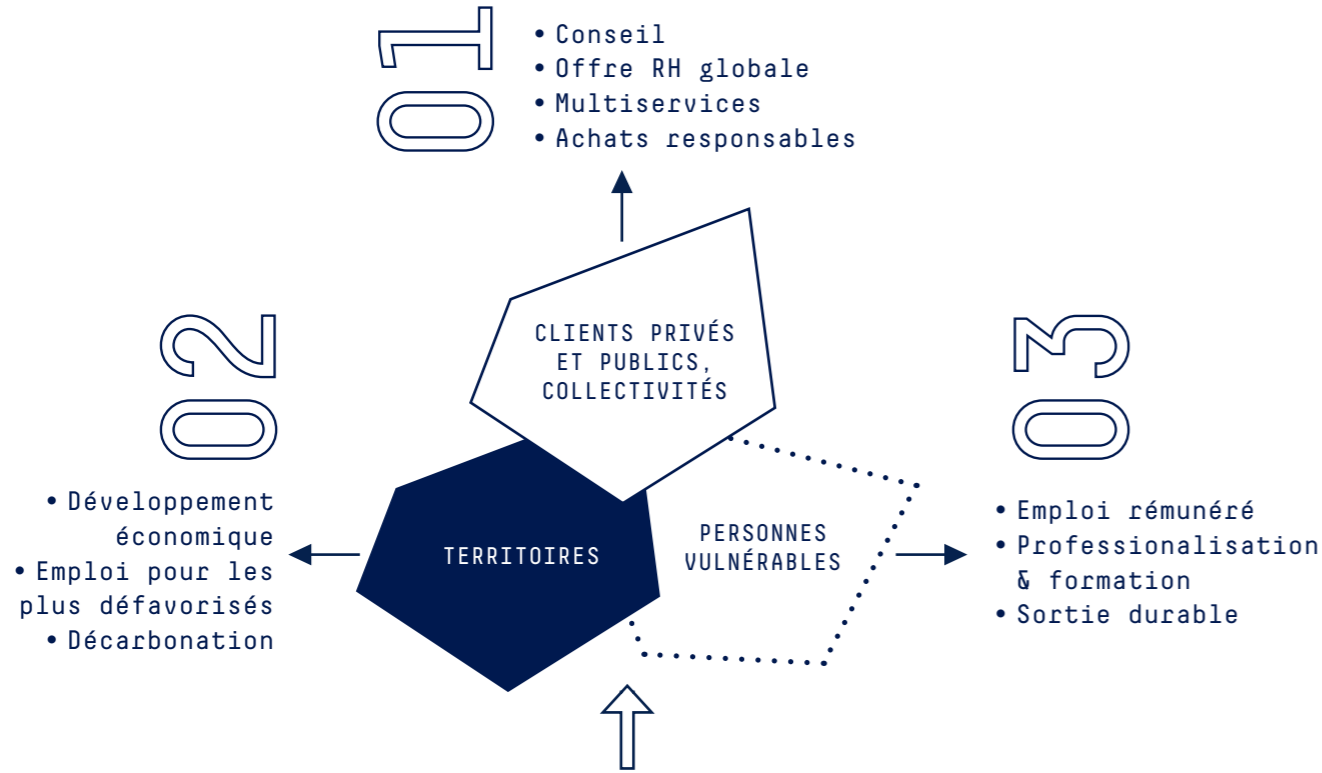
01

• Conseil
• Offre RH globale
• Multiservices
• Achats responsables

02

• Développement économique
• Emploi pour les plus défavorisés
• Décarbonation

CLIENTS PRIVÉS ET PUBLICS, COLLECTIVITÉS

TERRITOIRES

PERSONNES VULNÉRABLES

03

• Emploi rémunéré
• Professionalisation & formation
• Sortie durable